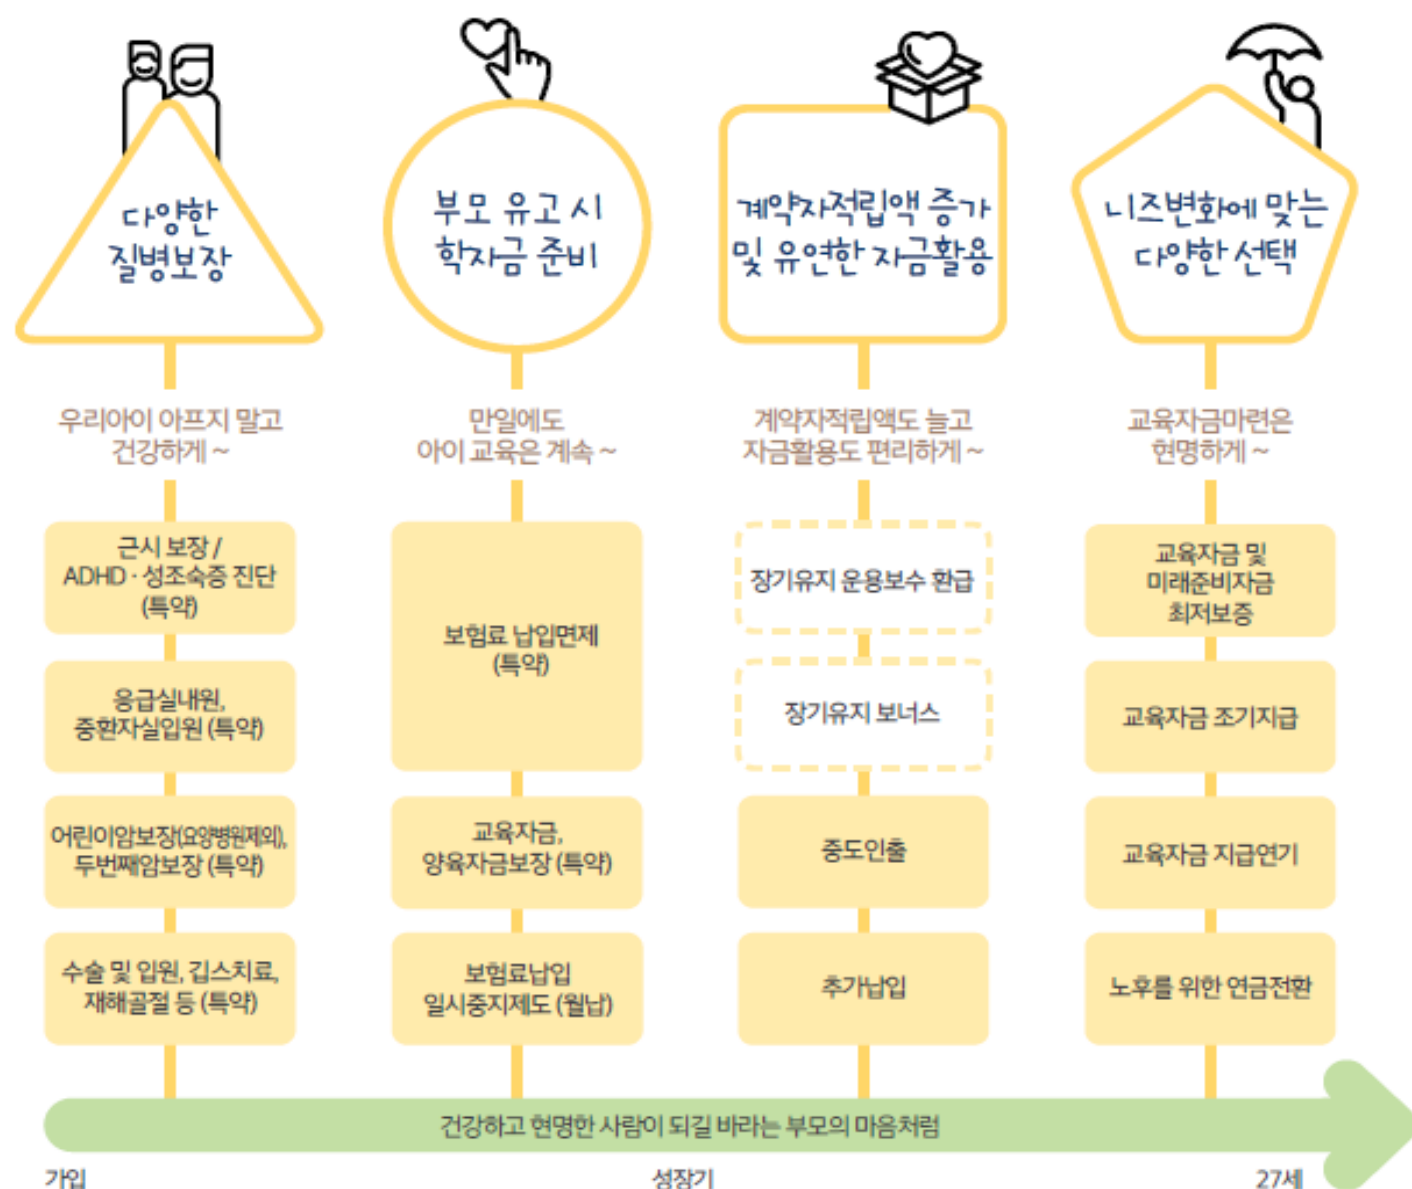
다양한 질병보장

부모 유고 시 학자금 준비

계약자적립액 증가 및 유연한 자금활용

니즈변화에 맞는 다양한 선택

우리아이 아프지 말고 건강하게 ~

만일에도 아이 교육은 계속 ~

계약자적립액도 늘고 자금활용도 편리하게 ~

교육자금마련은 현명하게 ~

근시 보장 / ADHD · 성조숙증 진단 (특약)

응급실내원, 중환자실입원 (특약)

어린이암보장(요양병원제외), 두번째암보장 (특약)

수술 및 입원, 깁스치료, 재해골절 등 (특약)

보험료 납입면제 (특약)

교육자금, 양육자금보장 (특약)

보험료납입 일시중지제도 (월납)

장기유지 운용보수 환급

장기유지 보너스

중도인출

추가납입

교육자금 및 미래준비자금 최저보증

교육자금 조기지급

교육자금 지급연기

노후를 위한 연금전환

건강하고 현명한 사람이 되길 바라는 부모의 마음처럼

가입

성장기

27세